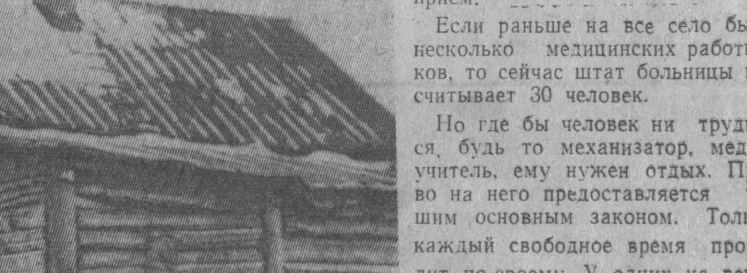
прием. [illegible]

Если раньше на все село бы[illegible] несколько медицинских работ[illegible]ков, то сейчас штат больницы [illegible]считывает 30 человек.

Но где бы человек ни труди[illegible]ся, будь то механизатор, мед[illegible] учитель, ему нужен отдых. П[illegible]во на него предоставляется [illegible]шим основным законом. Толь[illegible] каждый свободное время про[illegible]дит по-своему. У одних на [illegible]